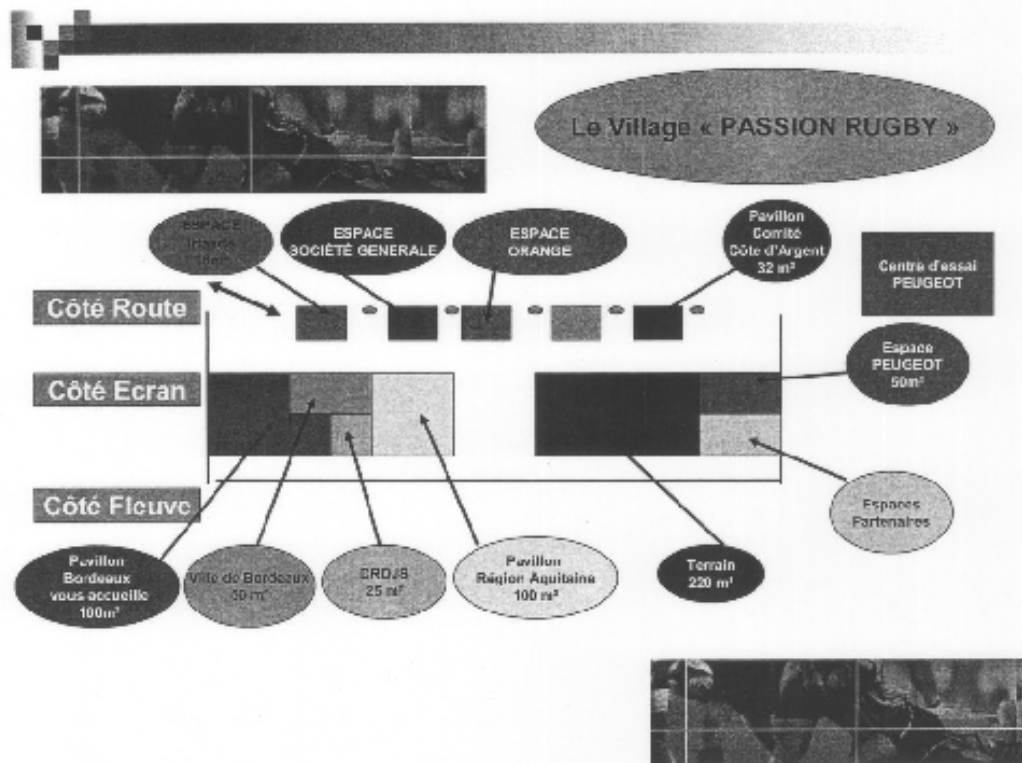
Le Village « PASSION RUGBY »

ESPACE Irlande 18m²

ESPACE SOCIÉTÉ GENERALE

ESPACE ORANGE

Pavillon Comité Côte d'Argent 32 m²

Centre d'essai PEUGEOT

Côté Route

Côté Ecran

Espace PEUGEOT 50m²

Côté Fleuve

Espaces Partenaires

Pavillon Bordeaux vous accueille 100m²

Ville de Bordeaux 50 m²

CRDJS 25 m²

Pavillon Région Aquitaine 100 m²

Terrain 220 m²